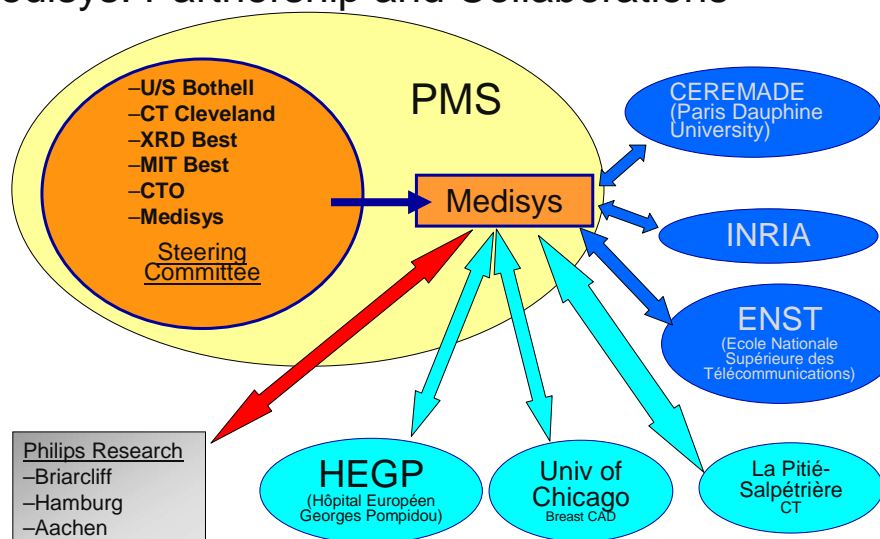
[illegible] Partnership and Collaborations

–U/S Bothell
–CT Cleveland
–XRD Best
–MIT Best
–CTO
–Medisys

Steering Committee

PMS

Medisys

CEREMADE (Paris Dauphine University)

INRIA

ENST (Ecole Nationale Supérieure des Télécommunications)

Philips Research
–Briarcliff
–Hamburg
–Aachen

HEGP (Hôpital Européen Georges Pompidou)

Univ of Chicago Breast CAD

La Pitié-Salpêtrière CT